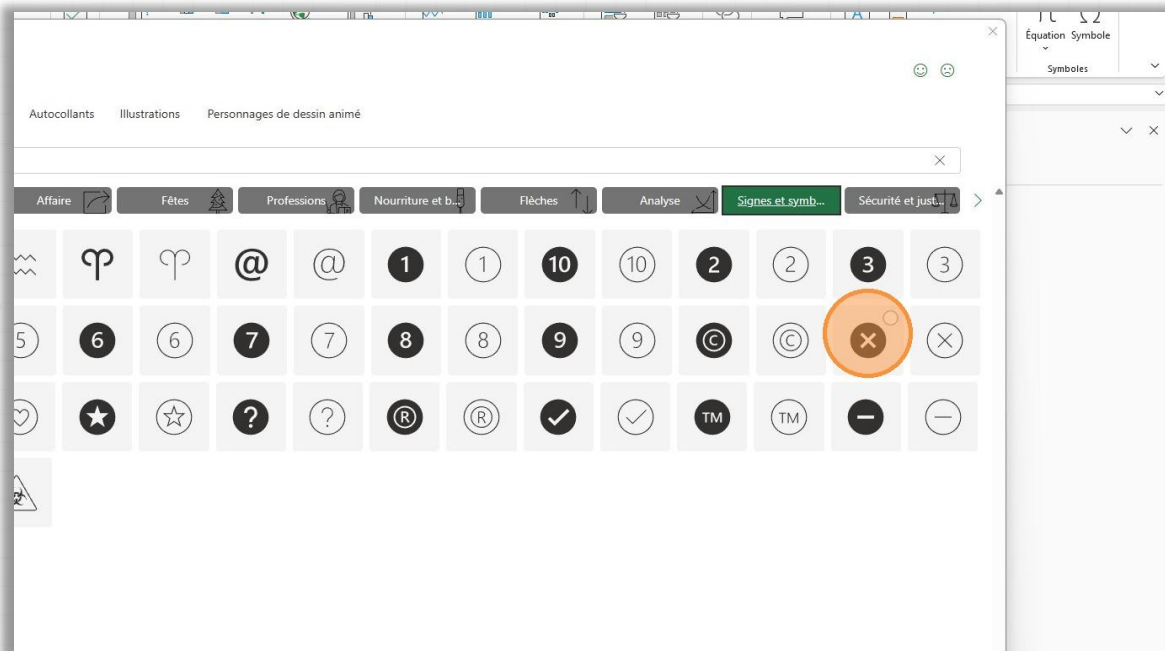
Équation Symbole

Symboles

Autocollants Illustrations Personnages de dessin animé

Affaire

Fêtes

Professions

Nourriture et b...

Flèches

Analyse

Signes et symb...

Sécurité et just...

1 1 10 10 2 2 3 3

5 6 6 7 7 8 8 9 9

? ? ✓ ✓ TM TM